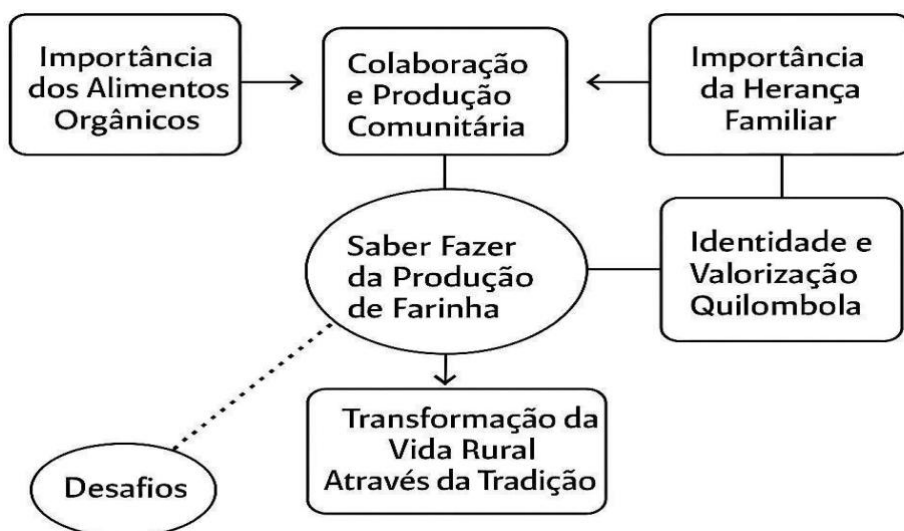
Importância dos Alimentos Orgânicos

Colaboração e Produção Comunitária

Importância da Herança Familiar

Saber Fazer da Produção de Farinha

Identidade e Valorização Quilombola

Transformação da Vida Rural Através da Tradição

Desafios